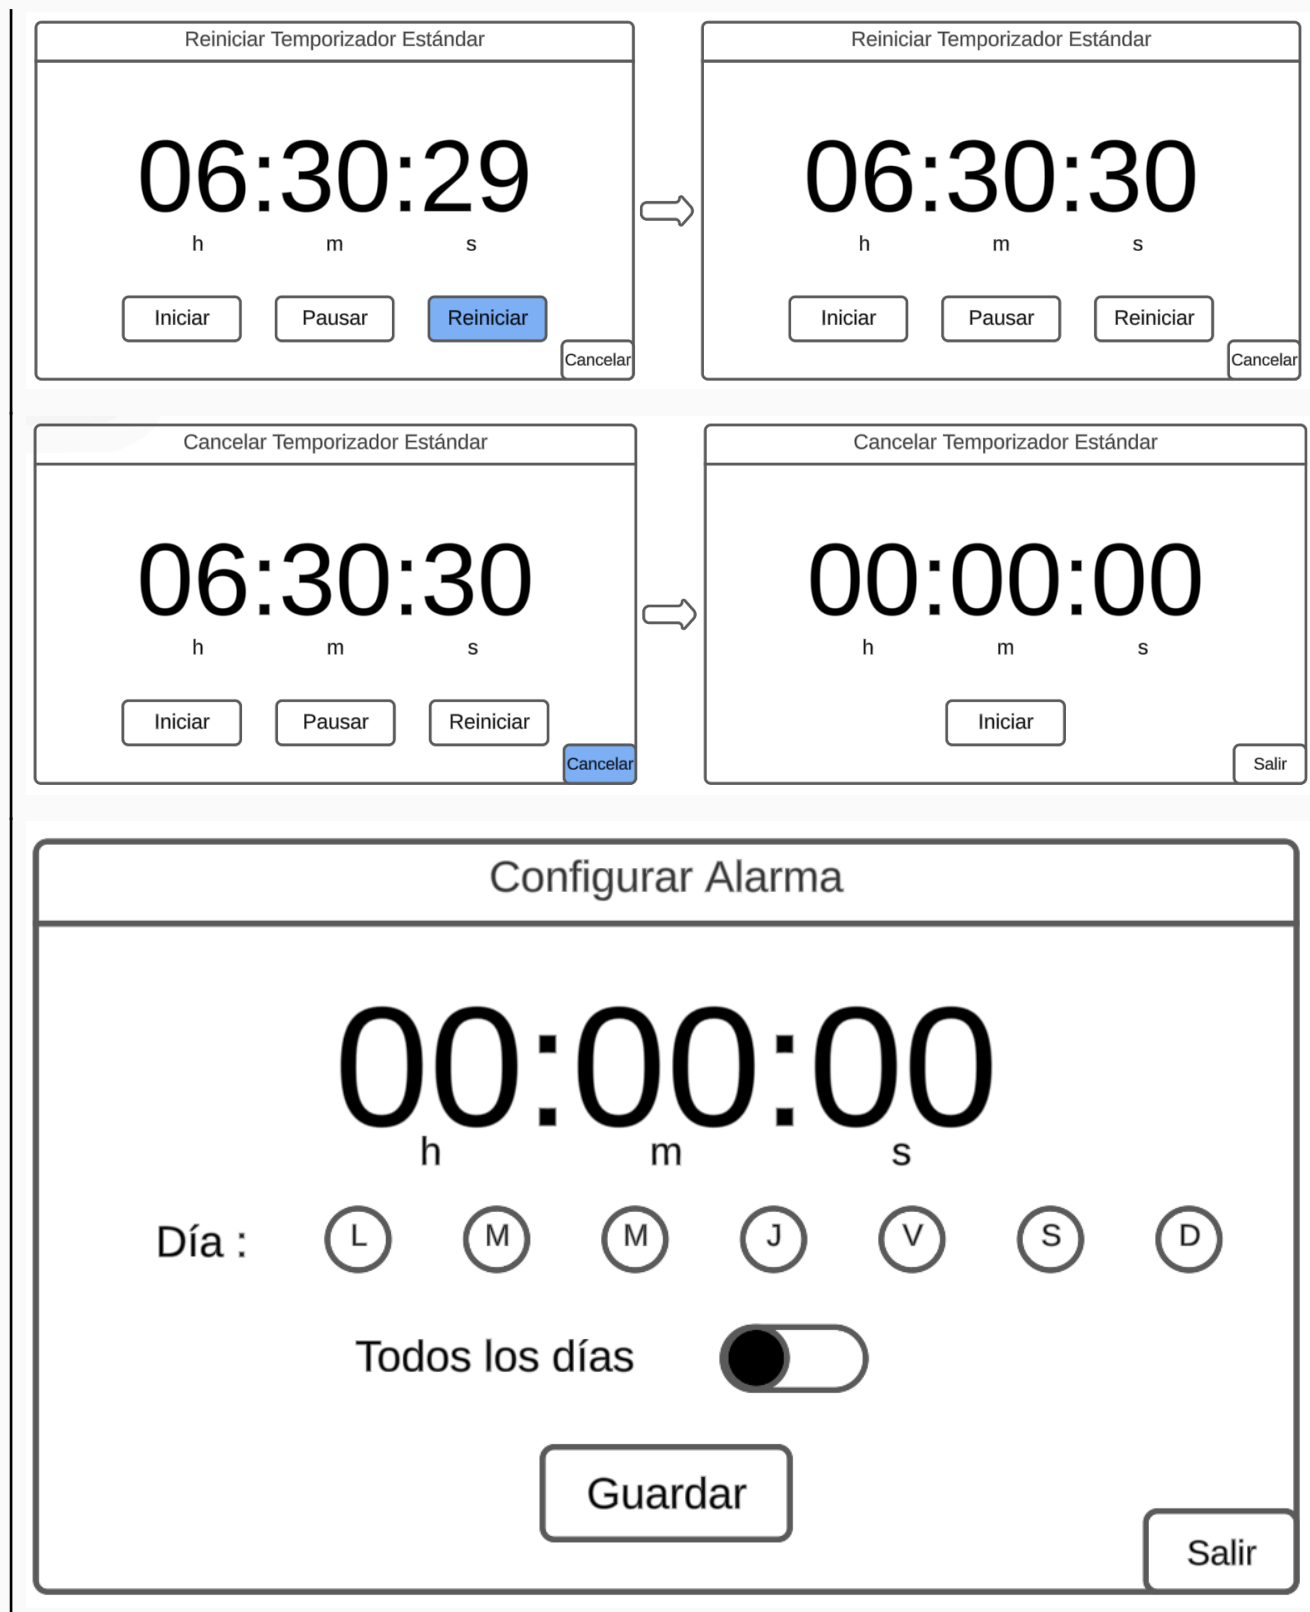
Reiniciar Temporizador Estándar

06:30:29
h m s

Iniciar Pausar Reiniciar

Cancelar

Reiniciar Temporizador Estándar

06:30:30
h m s

Iniciar Pausar Reiniciar

Cancelar

Cancelar Temporizador Estándar

06:30:30
h m s

Iniciar Pausar Reiniciar

Cancelar

Cancelar Temporizador Estándar

00:00:00
h m s

Iniciar

Salir

Configurar Alarma

00:00:00
h m s

Día : L M M J V S D

Todos los días

Guardar

Salir